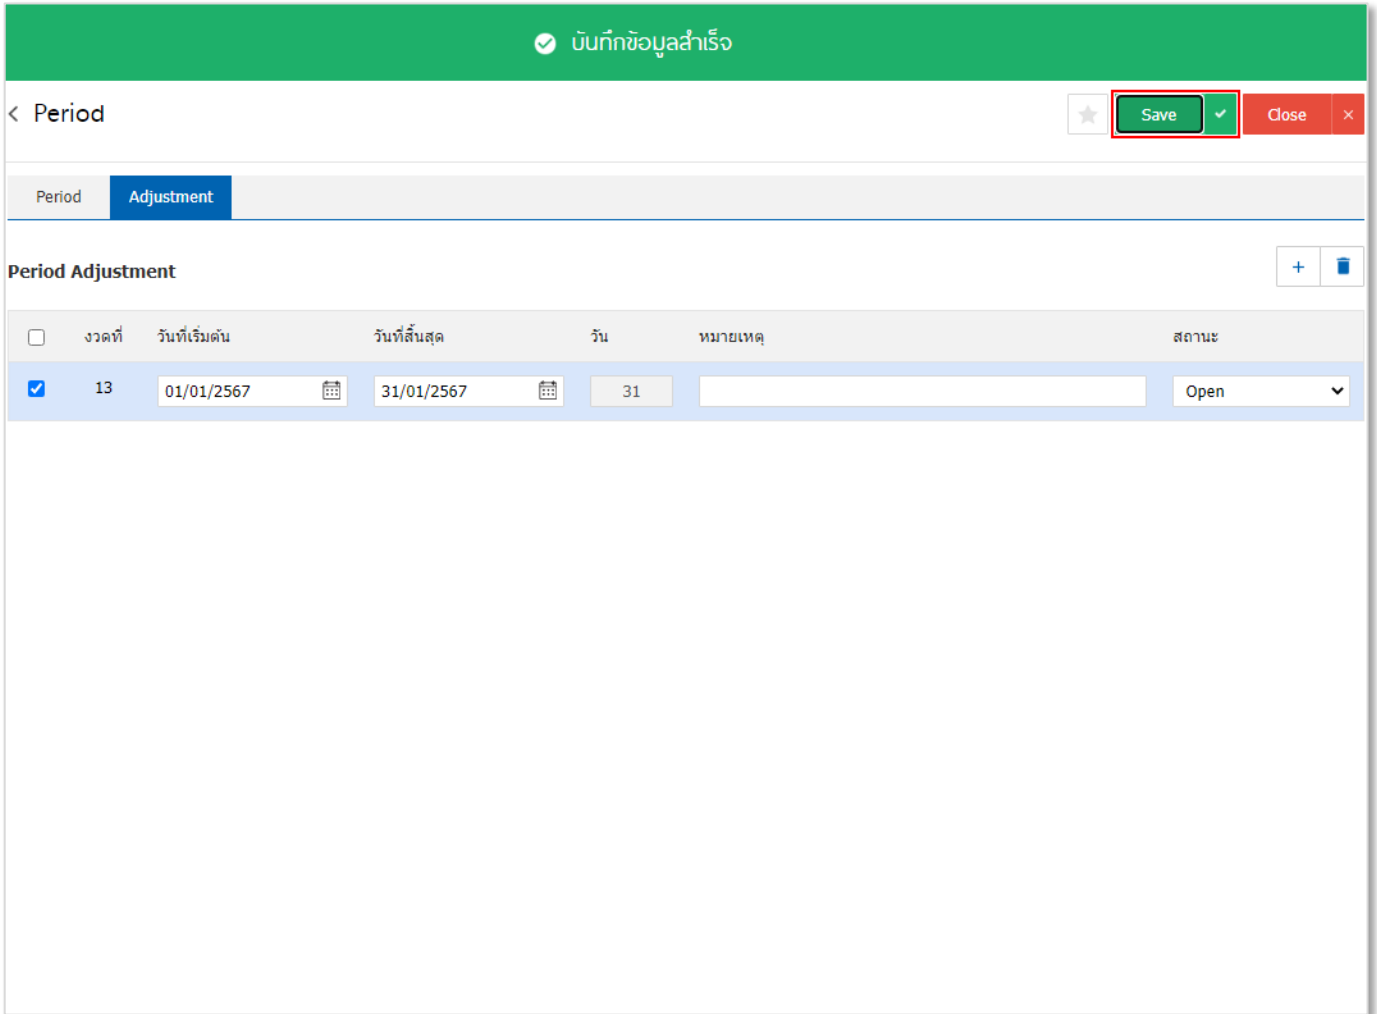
บันทึกข้อมูลสำเร็จ

Period

Save
Close

Period
Adjustment

Period Adjustment

+

| | งวดที่ | วันที่เริ่มต้น | วันที่สิ้นสุด | วัน | หมายเหตุ | สถานะ |
|---|---|---|---|---|---|---|
| ☑ | 13 | 01/01/2567 | 31/01/2567 | 31 | | Open |